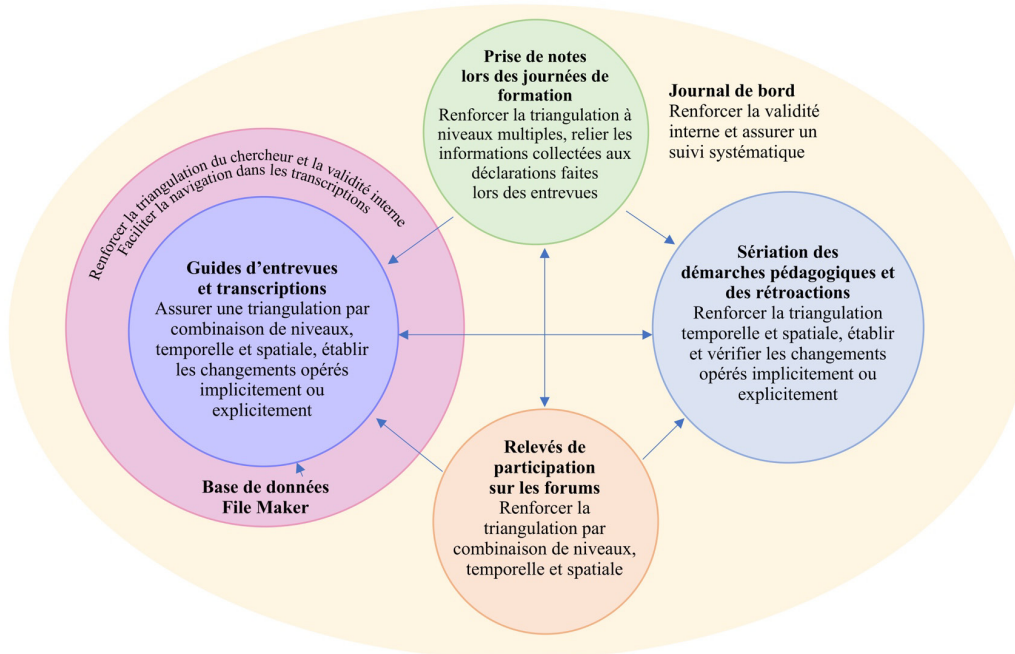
Prise de notes lors des journées de formation
Renforcer la triangulation à niveaux multiples, relier les informations collectées aux déclarations faites lors des entrevues

Journal de bord
Renforcer la validité interne et assurer un suivi systématique

Renforcer la triangulation du chercheur et la validité interne
Faciliter la navigation dans les transcriptions

Guides d'entrevues et transcriptions
Assurer une triangulation par combinaison de niveaux, temporelle et spatiale, établir les changements opérés implicitement ou explicitement

Sériation des démarches pédagogiques et des rétroactions
Renforcer la triangulation temporelle et spatiale, établir et vérifier les changements opérés implicitement ou explicitement

Base de données File Maker

Relevés de participation sur les forums
Renforcer la triangulation par combinaison de niveaux, temporelle et spatiale